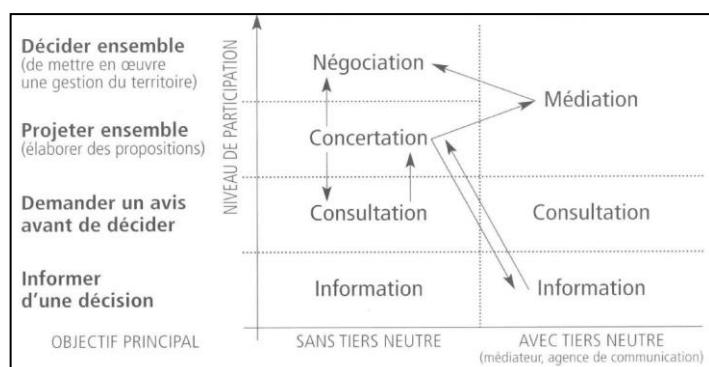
Décider ensemble
(de mettre en œuvre une gestion du territoire)

Projeter ensemble
(élaborer des propositions)

Demander un avis avant de décider

Informer d'une décision

OBJECTIF PRINCIPAL

NIVEAU DE PARTICIPATION

Négociation

Médiation

Concertation

Consultation

Consultation

Information

Information

SANS TIERS NEUTRE

AVEC TIERS NEUTRE
(médiateur, agence de communication)